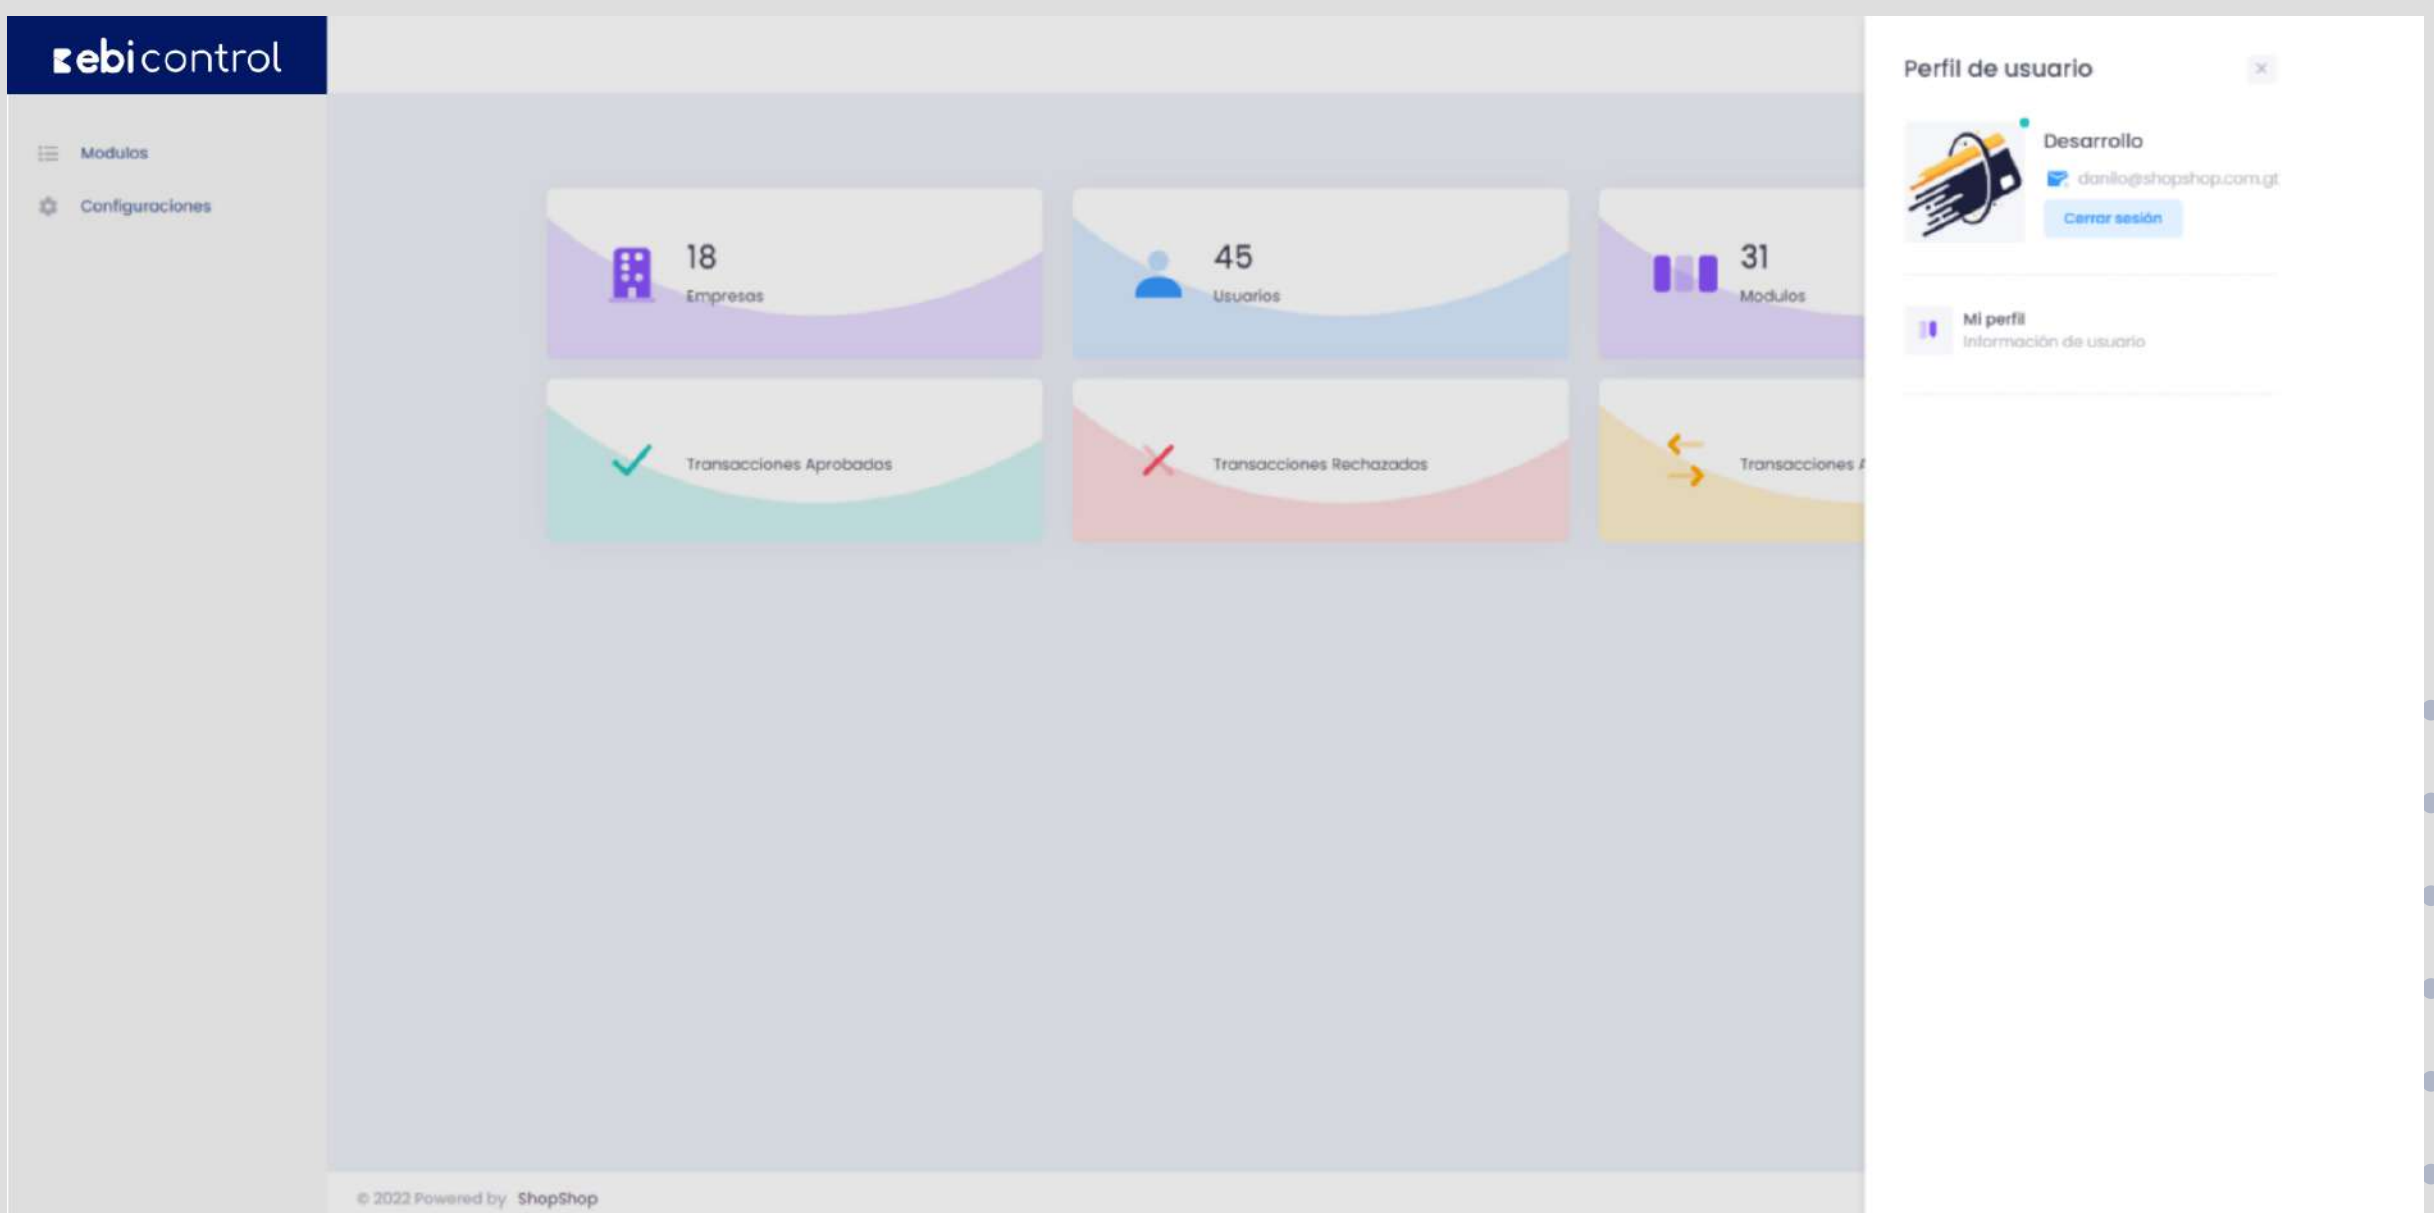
ebicontrol

Modulos

Configuraciones

18
Empresas

45
Usuarios

31
Modulos

Transacciones Aprobadas

Transacciones Rechazadas

Transacciones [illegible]

© 2022 Powered by ShopShop

Perfil de usuario

×

Desarrollo

danilo@shopshop.com.gt

Cerrar sesión

Mi perfil
Información de usuario